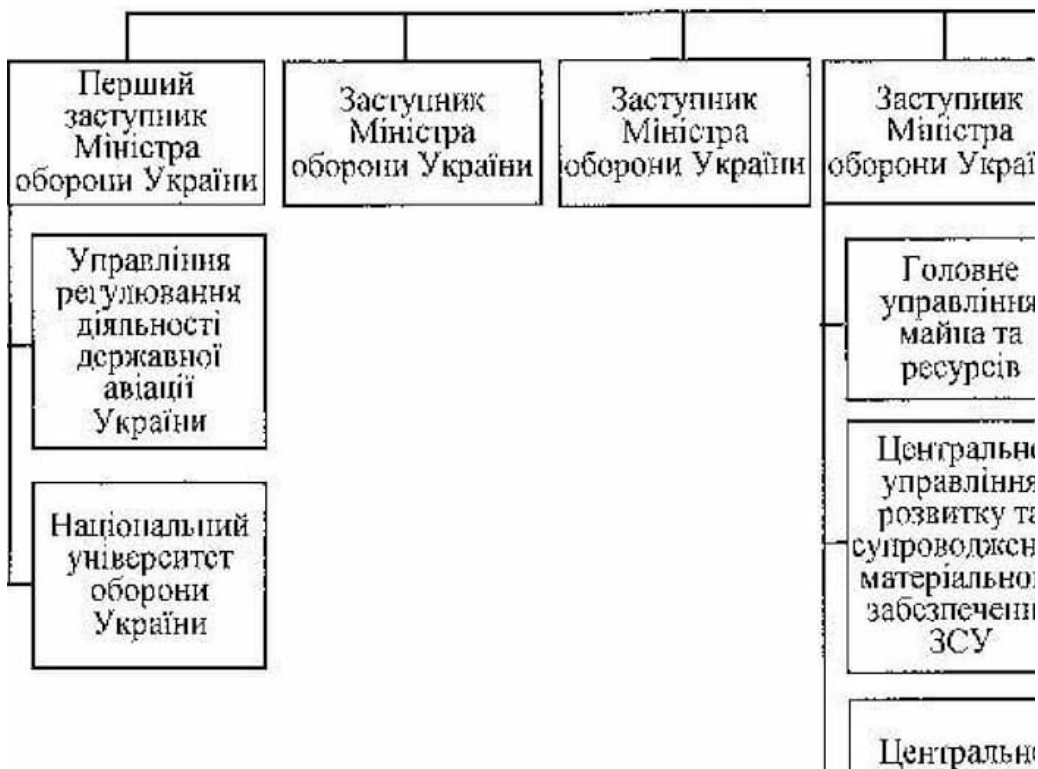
Перший заступник Міністра оборони України

Заступник Міністра оборони України

Заступник Міністра оборони України

Заступник Міністра оборони Украї

Управління регулювання діяльності державної авіації України

Національний університет оборони України

Головне управління майна та ресурсів

Центральне управління розвитку та супроводжен матеріально забезпеченн ЗСУ

Центральне